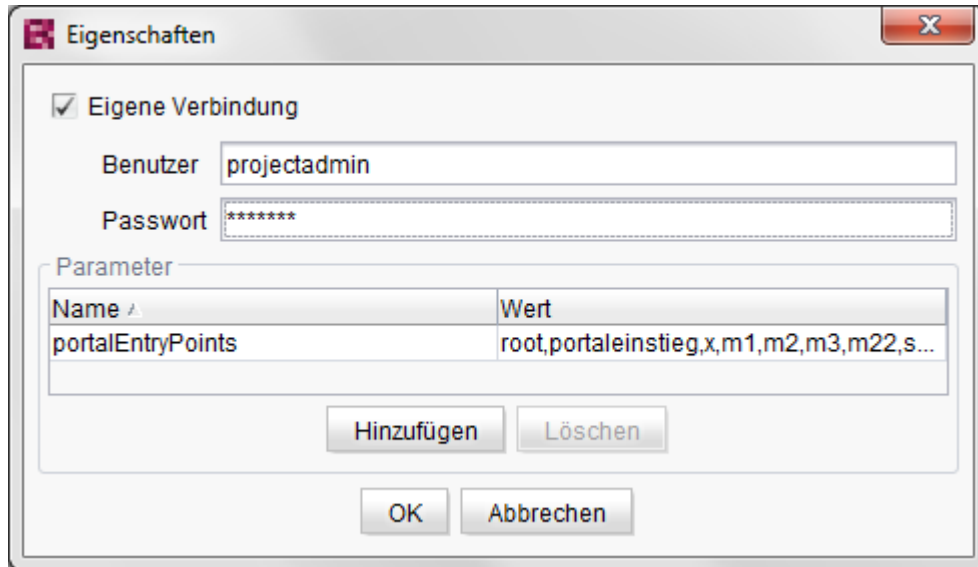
Eigenschaften

Eigene Verbindung

Benutzer projectadmin

Passwort *******

Parameter

| Name | Wert |
|---|---|
| portalEntryPoints | root,portaleinstieg,x,m1,m2,m3,m22,s... |

Hinzufügen Löschen

OK Abbrechen